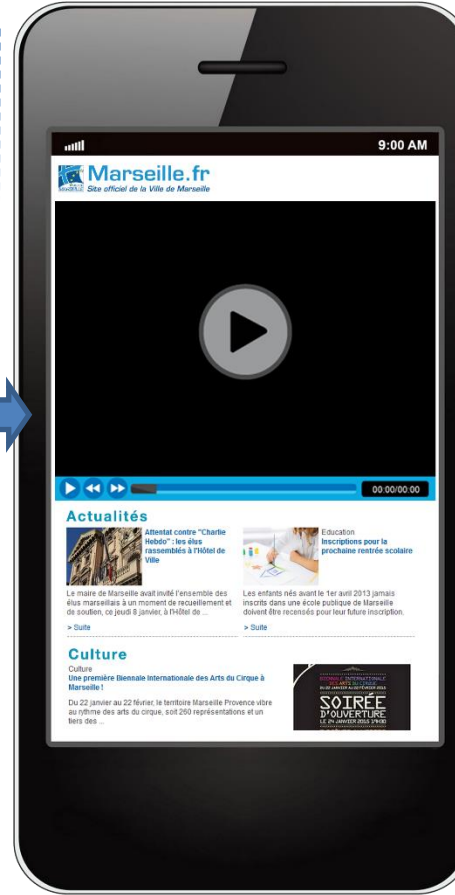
9:00 AM

Marseille.fr
Site officiel de la Ville de Marseille

00:00/00:00

Actualités

Attentat contre "Charlie Hebdo" : les élus rassemblés à l'Hôtel de Ville

Le maire de Marseille avait invité l'ensemble des élus marseillais à un moment de recueillement et de soutien, ce jeudi 8 janvier, à l'Hôtel de ...

> Suite

Education
Inscriptions pour la prochaine rentrée scolaire

Les enfants nés avant le 1er avril 2013 jamais inscrits dans une école publique de Marseille doivent être recensés pour leur future inscription.

> Suite

Culture

Culture
Une première Biennale Internationale des Arts du Cirque à Marseille !

Du 22 janvier au 22 février, le territoire Marseille Provence vibre au rythme des arts du cirque, soit 260 représentations et un tiers des ...

BIENNALE INTERNATIONALE DES ARTS DU CIRQUE
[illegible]
SOIRÉE D'OUVERTURE
LE 24 JANVIER 2015 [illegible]